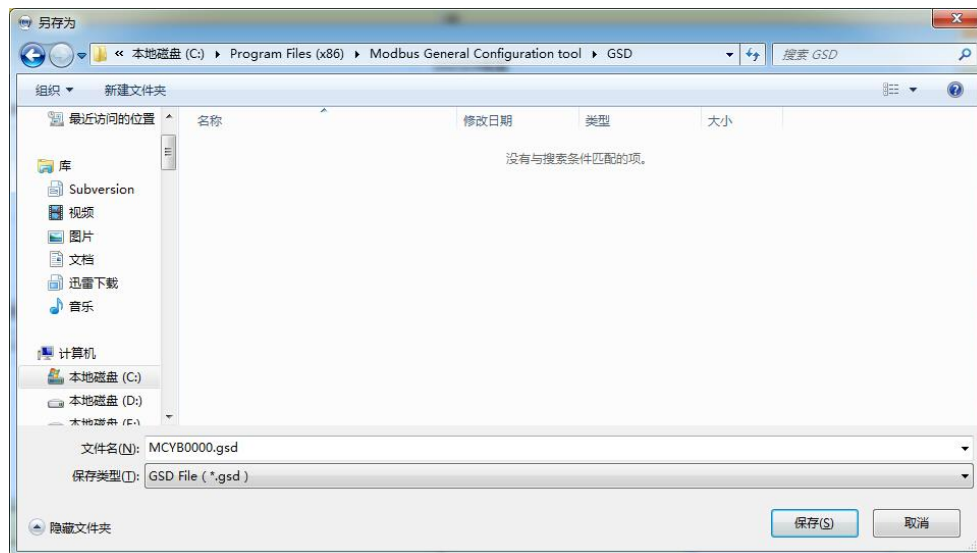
另存为

« 本地磁盘 (C:) ▸ Program Files (x86) ▸ Modbus General Configuration tool ▸ GSD

搜索 GSD

组织 ▾ 新建文件夹

最近访问的位置

库
Subversion
视频
图片
文档
迅雷下载
音乐

计算机
本地磁盘 (C:)
本地磁盘 (D:)
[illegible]

| 名称 | 修改日期 | 类型 | 大小 |
|---|---|---|---|

没有与搜索条件匹配的项。

文件名(N): MCYB0000.gsd

保存类型(T): GSD File ( *.gsd )

隐藏文件夹

保存(S)

取消